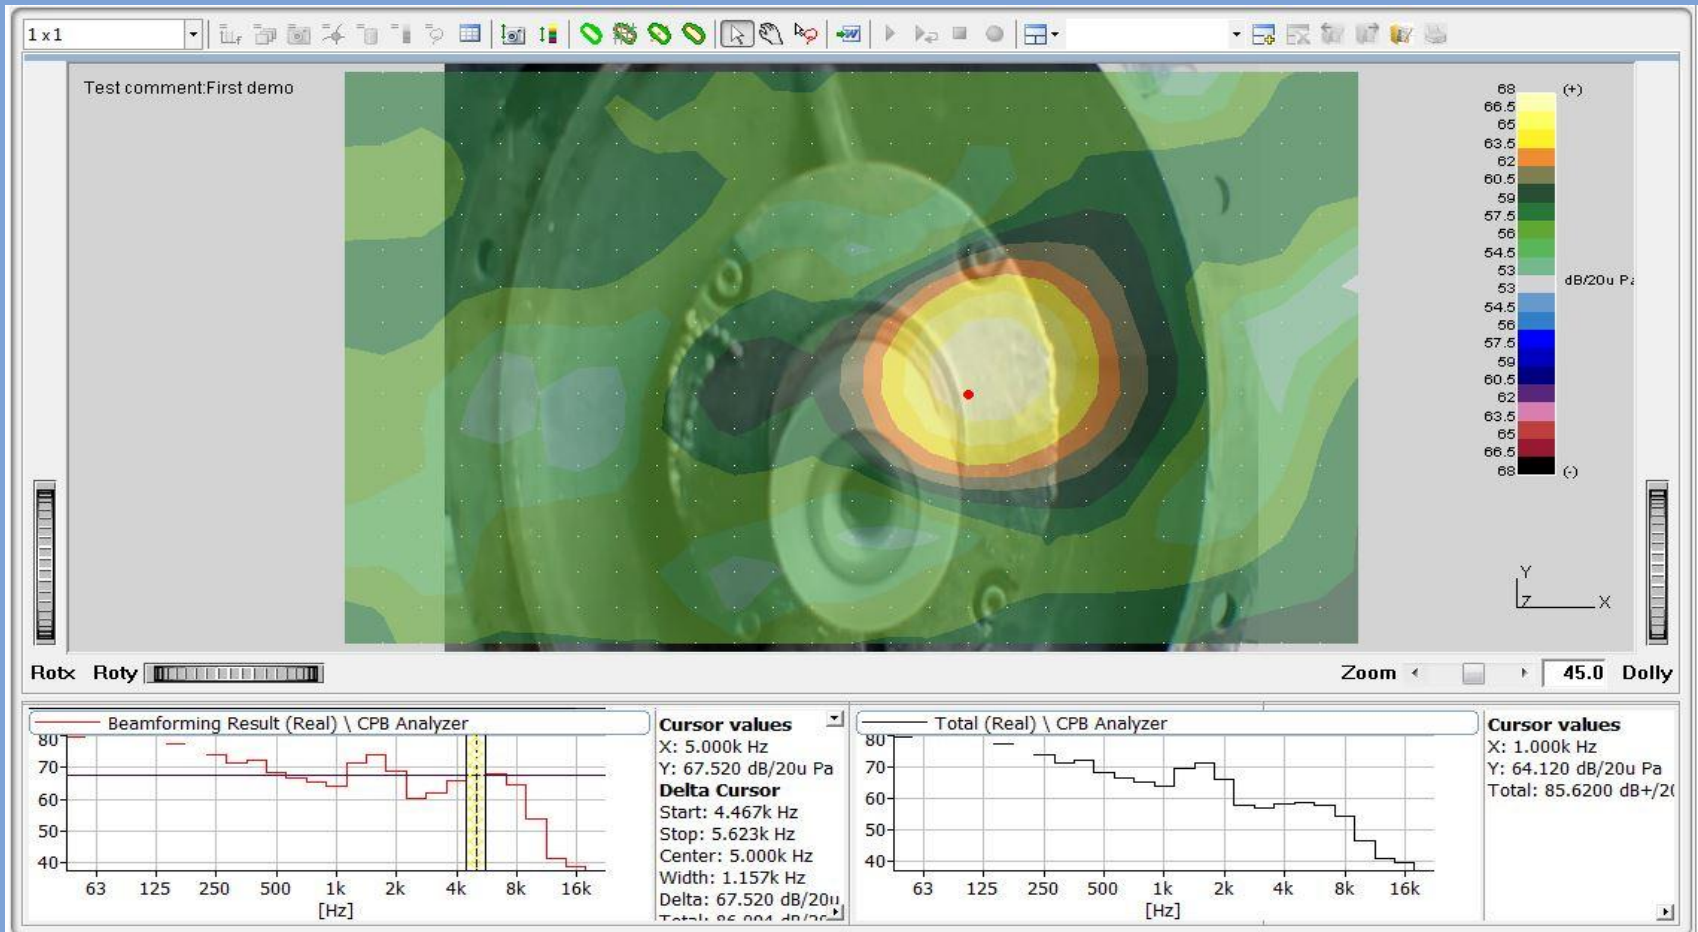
1 x 1

Test comment:First demo

68 (+)
66.5
65
63.5
62
60.5
59
57.5
56
54.5
53
53
54.5
56
57.5
59
60.5
62
63.5
65
66.5
68 (-)

dB/20u P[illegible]

Y
Z
X

Rotx Roty

Zoom 45.0 Dolly

Beamforming Result (Real) \ CPB Analyzer

80
70
60
50
40
63 125 250 500 1k 2k 4k 8k 16k
[Hz]

Cursor values
X: 5.000k Hz
Y: 67.520 dB/20u Pa
Delta Cursor
Start: 4.467k Hz
Stop: 5.623k Hz
Center: 5.000k Hz
Width: 1.157k Hz
Delta: 67.520 dB/20u
Total: 86.094 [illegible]

Total (Real) \ CPB Analyzer

80
70
60
50
40
63 125 250 500 1k 2k 4k 8k 16k
[Hz]

Cursor values
X: 1.000k Hz
Y: 64.120 dB/20u Pa
Total: 85.6200 dB+/2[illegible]